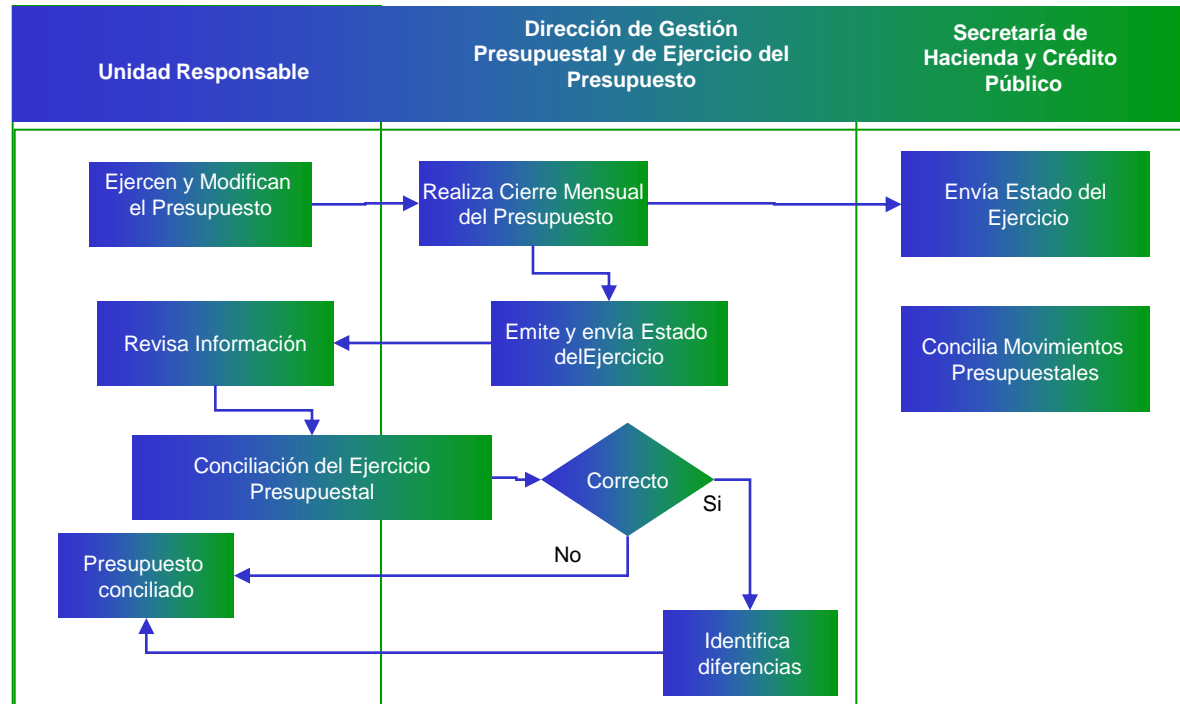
Unidad Responsable

Dirección de Gestión Presupuestal y de Ejercicio del Presupuesto

Secretaría de Hacienda y Crédito Público

Ejercen y Modifican el Presupuesto

Realiza Cierre Mensual del Presupuesto

Envía Estado del Ejercicio

Revisa Información

Emite y envía Estado delEjercicio

Concilia Movimientos Presupuestales

Conciliación del Ejercicio Presupuestal

Correcto

Si

No

Presupuesto conciliado

Identifica diferencias